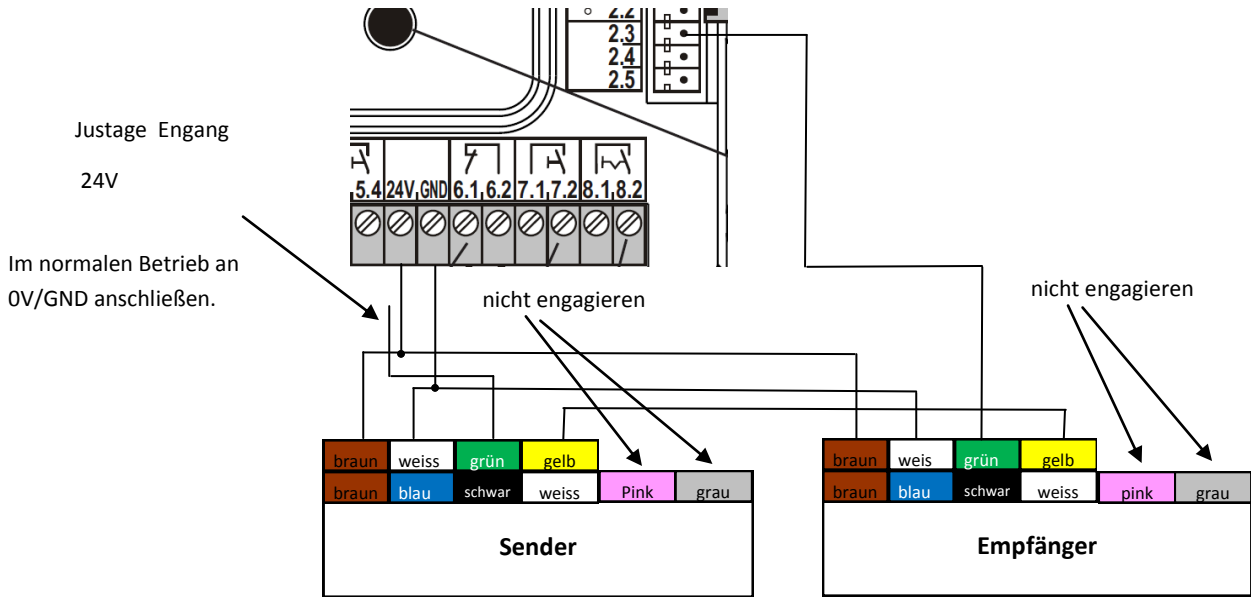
2.2
2.3
2.4
2.5

Justage Engang

24V

Im normalen Betrieb an 0V/GND anschließen.

5.4 24V GND 6.1 6.2 7.1 7.2 8.1 8.2

nicht engagieren

nicht engagieren

| braun | weiss | grün | gelb | | |
|---|---|---|---|---|---|
| braun | blau | schwar | weiss | Pink | grau |

Sender

| braun | weis | grün | gelb | | |
|---|---|---|---|---|---|
| braun | blau | schwar | weiss | pink | grau |

Empfänger